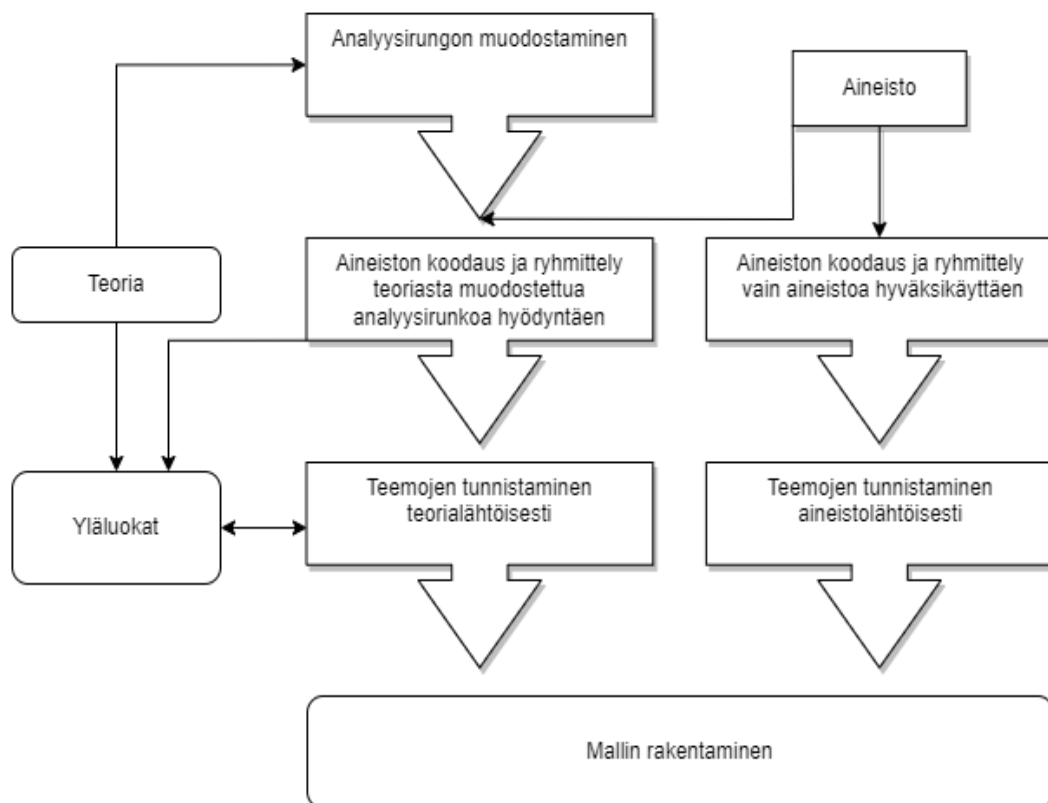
Analyysirungon muodostaminen

Aineisto

Teoria

Aineiston koodaus ja ryhmittely teoriasta muodostettua analyysirunkoa hyödyntäen

Aineiston koodaus ja ryhmittely vain aineistoa hyväksikäyttäen

Yläluokat

Teemojen tunnistaminen teorialähtöisesti

Teemojen tunnistaminen aineistolähtöisesti

Mallin rakentaminen